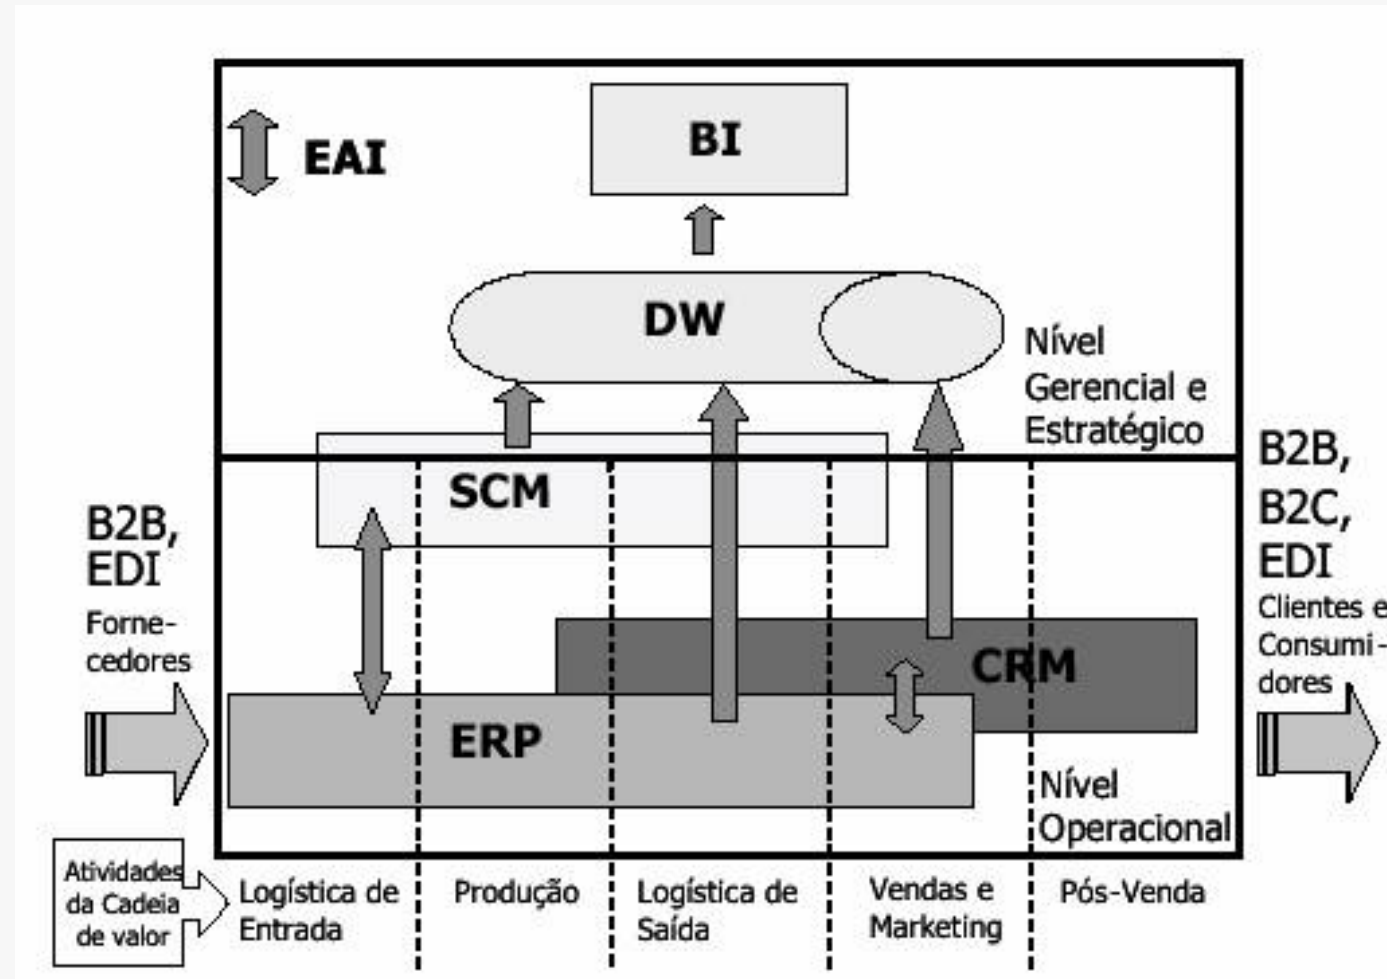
EAI

BI

DW

Nível Gerencial e Estratégico

SCM

B2B, EDI

Fornecedores

B2B, B2C, EDI

Clientes e Consumidores

CRM

ERP

Nível Operacional

Atividades da Cadeia de valor

Logística de Entrada

Produção

Logística de Saída

Vendas e Marketing

Pós-Venda